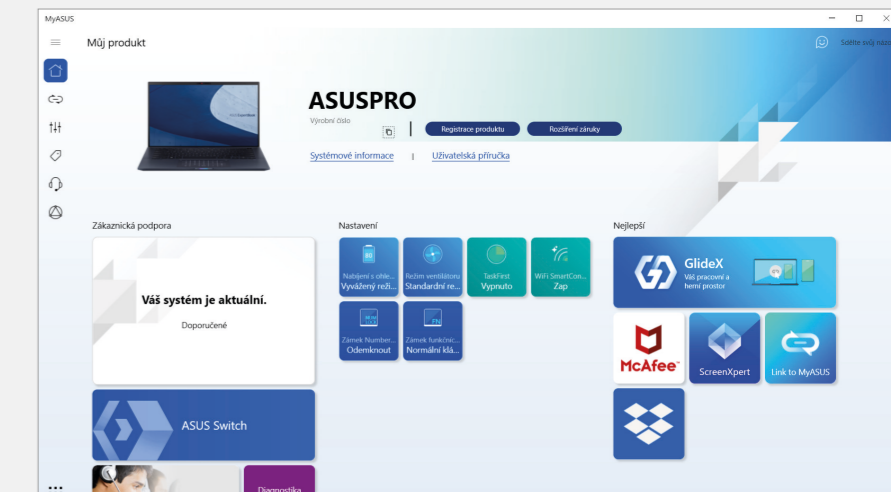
MyASUS

Můj produkt

Sdílejte svůj názor

ASUSPRO

Výrobní číslo

Registrace produktu

Rozšíření záruky

Systémové informace | Uživatelská příručka

Zákaznická podpora

Váš systém je aktuální.

Doporučené

ASUS Switch

Diagnostika

Nastavení

Nabíjení s ohle...
Vyvážený reži...

Režim ventilátoru
Standardní re...

TaskFirst
Vypnuto

WiFi SmartCon...
Zap

Zámek Number...
Odemknout

Zámek funkčníc...
Normální klá...

Nejlepší

GlideX
Váš pracovní a herní prostor

McAfee

ScreenXpert

Link to MyASUS